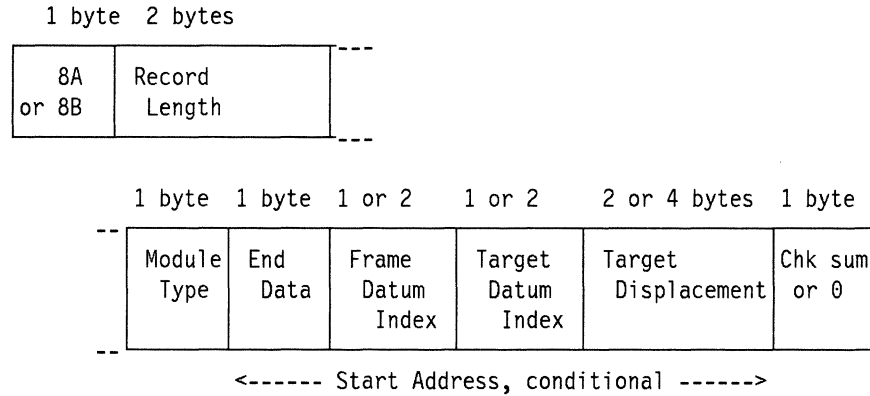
| 1 byte | 2 bytes |
|---|---|
| 8A or 8B | Record Length |

| 1 byte | 1 byte | 1 or 2 | 1 or 2 | 2 or 4 bytes | 1 byte |
|---|---|---|---|---|---|
| Module Type | End Data | Frame Datum Index | Target Datum Index | Target Displacement | Chk sum or 0 |

<------ Start Address, conditional ------>